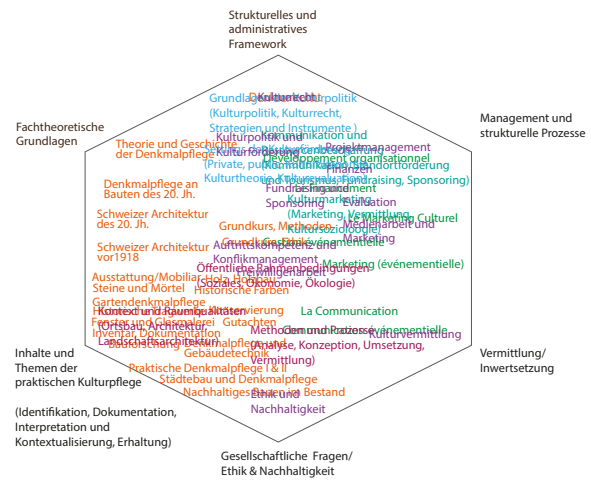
Strukturelles und administratives Framework

Management und strukturelle Prozesse

Fachtheoretische Grundlagen

Inhalte und Themen der praktischen Kulturpflege

(Identifikation, Dokumentation, Interpretation und Kontextualisierung, Erhaltung)

Vermittlung/ Inwertsetzung

Gesellschaftliche Fragen/ Ethik & Nachhaltigkeit

Grundlagen der Kulturpolitik (Kulturpolitik, Kulturrecht, Strategien und Instrumente )

Kulturrecht

Kulturpolitik und Kulturförderung (Private, public, Kulturförderung) Kulturtheorie, Kulturwissenschaft

Projektmanagement

Finanzen

Developement organisationnel

Kommunikation, Standortförderung

Fundraising, Sponsoring

Fundraising

Sponsoring

Leadership

Evaluation

Kulturmarketing (Marketing, Vermittlung, Kultursoziologie)

Marketing Culturel

Medienarbeit und Marketing

Theorie und Geschichte der Denkmalpflege

Denkmalpflege an Bauten des 20. Jh.

Schweizer Architektur des 20. Jh.

Schweizer Architektur vor1918

Grundkurs, Methoden, Auftrittskompetenz und Konfliktmanagement

Öffentliche Rahmenbedingungen (Soziales, Ökonomie, Ökologie)

Marketing (événementielle)

Ausstattung/Mobiliar Holz, Bauplastik

Steine und Mörtel

Historische Farben

Gartendenkmalpflege

Kontext und Raumqualitäten

Fenster und Glasmalerei

Inventar, Dokumentation

Inventarisierung

Gutachten

Landschaftsarchitektur

Gebäudetechnik

Praktische Denkmalpflege I & II

Städtebau und Denkmalpflege

Nachhaltiges Bauen im Bestand

La Communication

Methoden und Prozesse (Analyse, Konzeption, Umsetzung, Vermittlung)

Kulturvermittlung

Ethik und Nachhaltigkeit